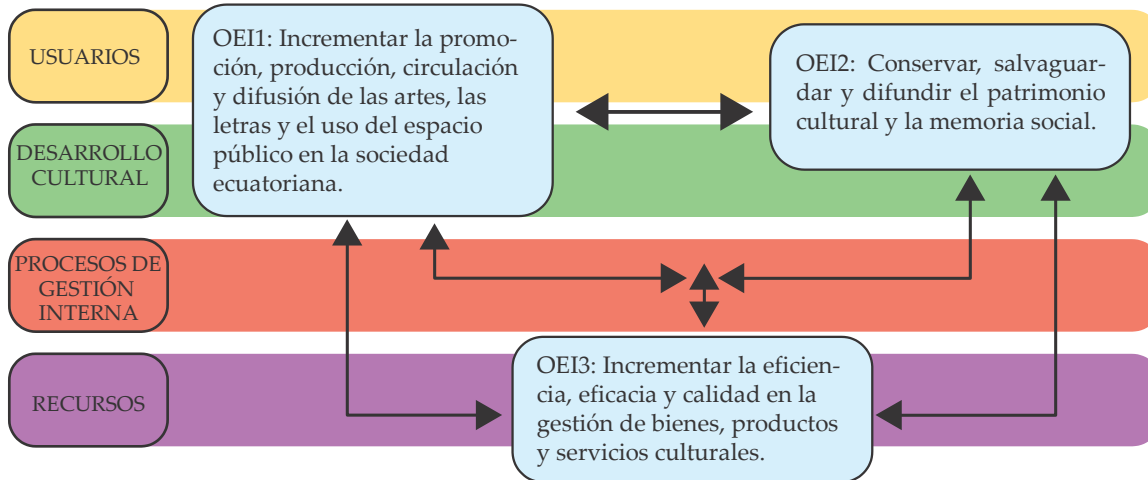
USUARIOS

DESARROLLO CULTURAL

PROCESOS DE GESTIÓN INTERNA

RECURSOS

OEI1: Incrementar la promoción, producción, circulación y difusión de las artes, las letras y el uso del espacio público en la sociedad ecuatoriana.

OEI2: Conservar, salvaguardar y difundir el patrimonio cultural y la memoria social.

OEI3: Incrementar la eficiencia, eficacia y calidad en la gestión de bienes, productos y servicios culturales.